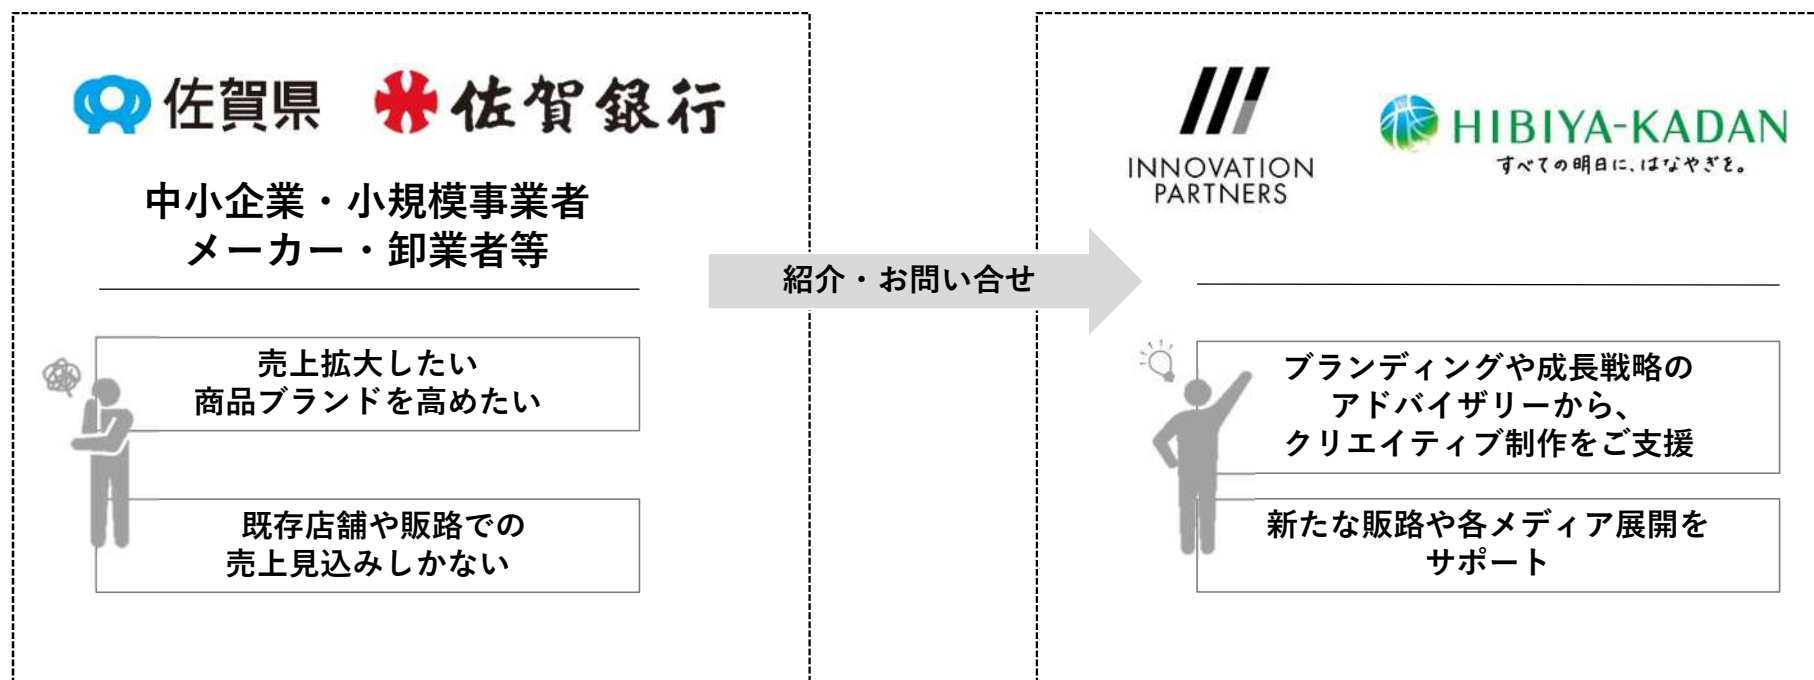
佐賀県 佐賀銀行

中小企業・小規模事業者
メーカー・卸業者等

売上拡大したい
商品ブランドを高めたい

既存店舗や販路での
売上見込みしかない

紹介・お問い合せ

INNOVATION PARTNERS

HIBIYA-KADAN
すべての明日に、はなやぎを。

ブランディングや成長戦略の
アドバイザリーから、
クリエイティブ制作をご支援

新たな販路や各メディア展開を
サポート